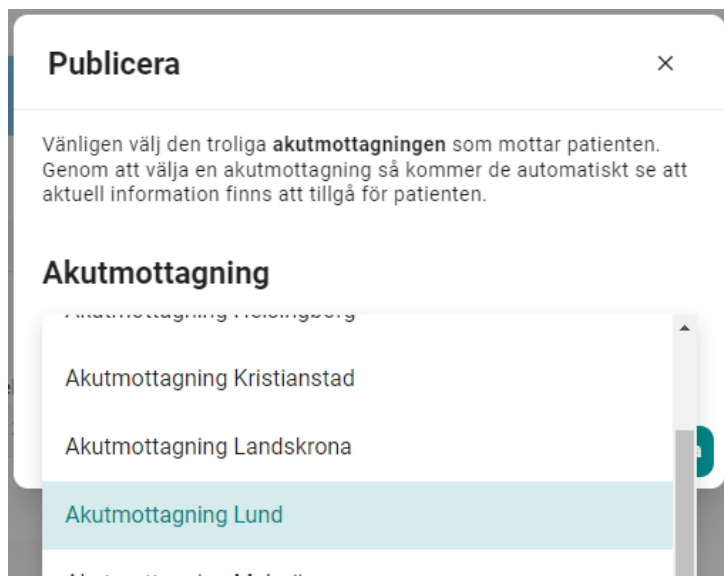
Publicera

×

Vänligen välj den troliga **akutmottagningen** som mottar patienten. Genom att välja en akutmottagning så kommer de automatiskt se att aktuell information finns att tillgå för patienten.

Akutmottagning

Akutmottagning Helsingborg

Akutmottagning Kristianstad

Akutmottagning Landskrona

Akutmottagning Lund

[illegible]